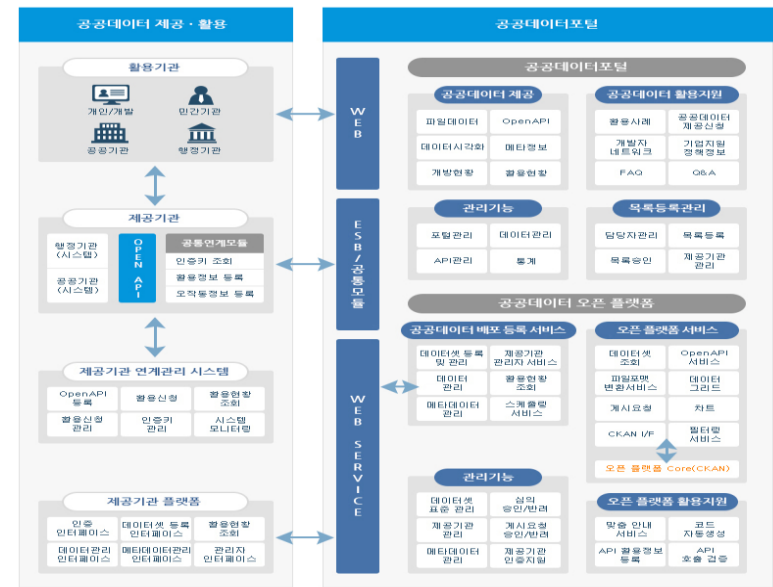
공공데이터 제공 · 활용

활용기관

개인/개발

민간기관

공공기관

행정기관

제공기관

행정기관 (시스템)

공공기관 (시스템)

OPEN API

공통연계모듈

인증키 조회

활용정보 등록

오작동정보 등록

제공기관 연계관리 시스템

OpenAPI 등록

활용신청

활용현황 조회

활용신청 관리

인증키 관리

시스템 모니터링

제공기관 플랫폼

인증 인터페이스

데이터셋 등록 인터페이스

활용현황 조회

데이터관리 인터페이스

메타데이터관리 인터페이스

관리자 인터페이스

공공데이터포털

WEB

ESB/공통모듈

WEB SERVICE

공공데이터포털

공공데이터 제공

파일데이터

OpenAPI

데이터시각화

메타정보

개방현황

활용현황

공공데이터 활용지원

활용사례

공공데이터 제공신청

개발자 네트워크

기업지원 정책정보

FAQ

Q&A

관리기능

포털관리

데이터관리

API관리

통계

목록등록관리

담당자관리

목록등록

목록승인

제공기관 관리

공공데이터 오픈 플랫폼

공공데이터 배포 등록 서비스

데이터셋 등록 및 관리

제공기관 관리자 서비스

데이터 관리

활용현황 조회

메타데이터 관리

스케쥴링 서비스

오픈 플랫폼 서비스

데이터셋 조회

OpenAPI 서비스

파일포맷 변환서비스

데이터 그리드

게시요청

차트

CKAN I/F

필터링 서비스

오픈 플랫폼 Core(CKAN)

관리기능

데이터셋 표준 관리

심의 승인/반려

제공기관 관리

게시요청 승인/반려

메타데이터 관리

제공기관 인증지원

오픈 플랫폼 활용지원

맞춤 안내 서비스

코드 자동생성

API 활용정보 등록

API 호출 검증